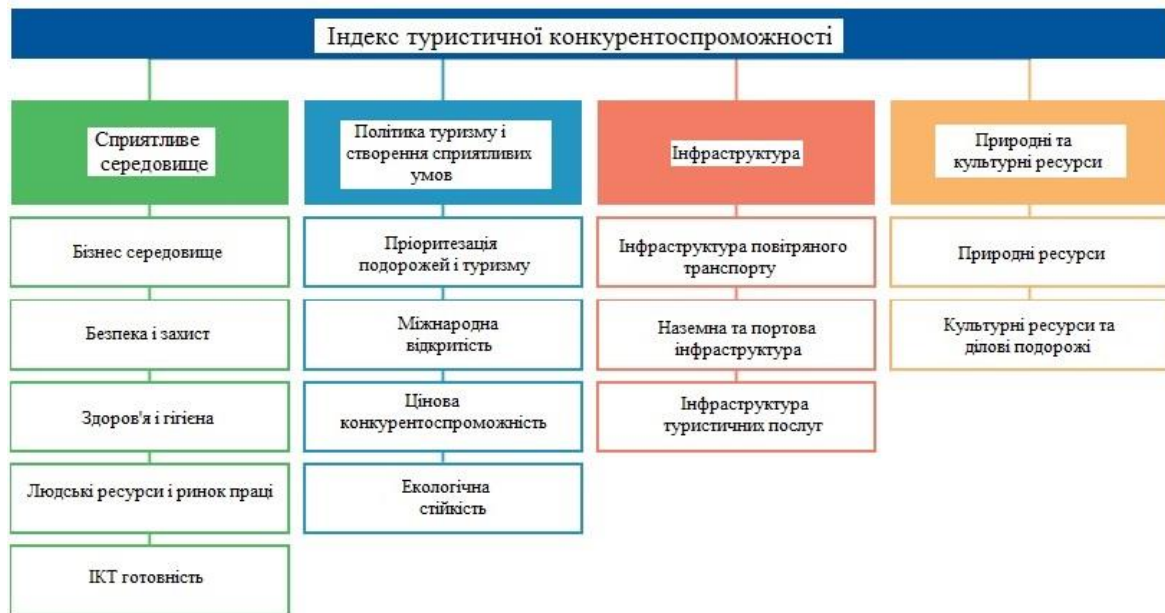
Індекс туристичної конкурентоспроможності

Сприятливе середовище

Бізнес середовище

Безпека і захист

Здоров'я і гігієна

Людські ресурси і ринок праці

ІКТ готовність

Політика туризму і створення сприятливих умов

Пріоритезація подорожей і туризму

Міжнародна відкритість

Цінова конкурентоспроможність

Екологічна стійкість

Інфраструктура

Інфраструктура повітряного транспорту

Наземна та портова інфраструктура

Інфраструктура туристичних послуг

Природні та культурні ресурси

Природні ресурси

Культурні ресурси та ділові подорожі